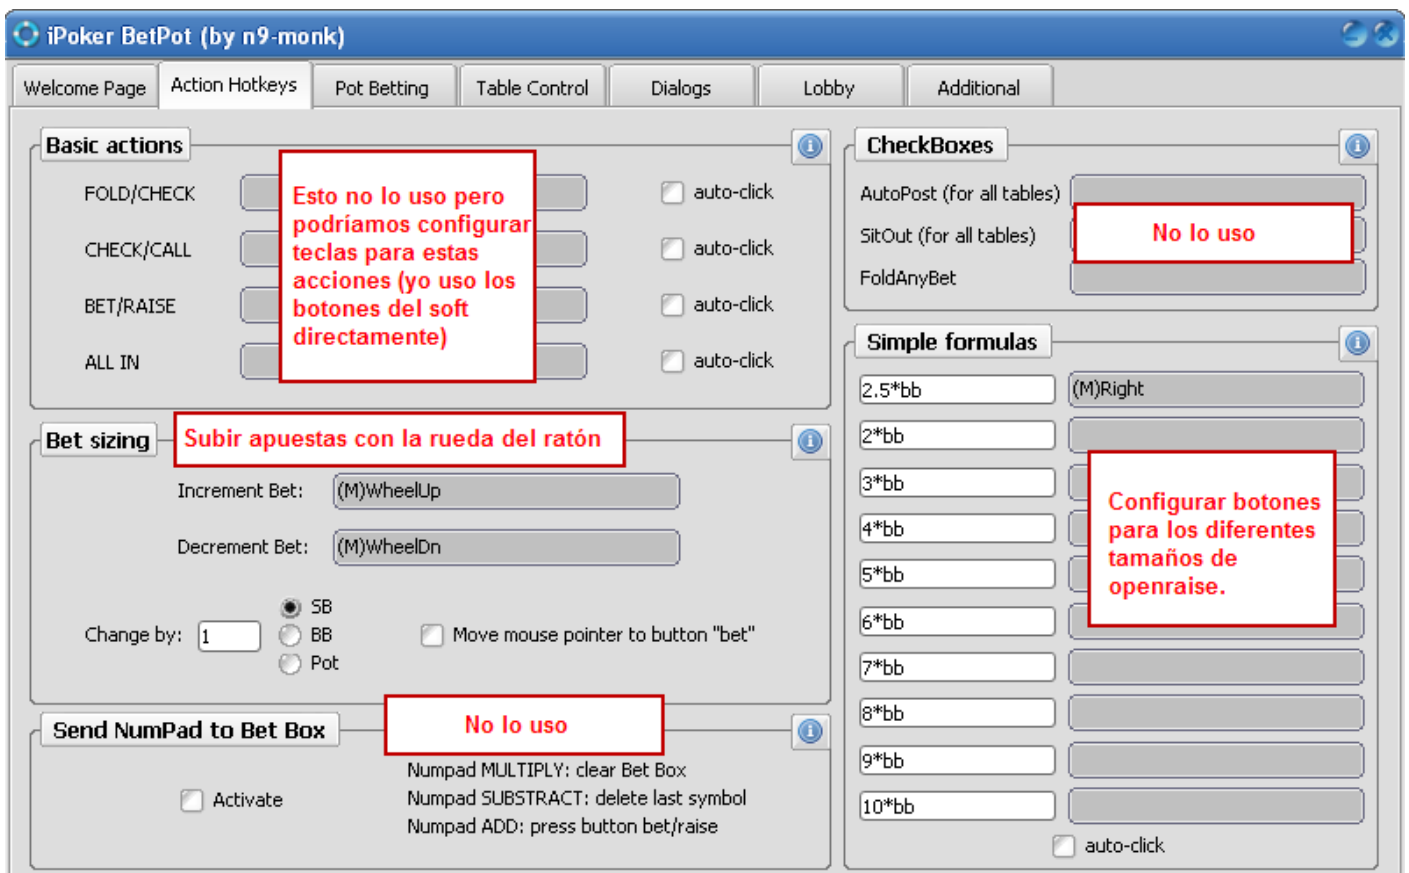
iPoker BetPot (by n9-monk)

Welcome Page | Action Hotkeys | Pot Betting | Table Control | Dialogs | Lobby | Additional

Basic actions

FOLD/CHECK
CHECK/CALL
BET/RAISE
ALL IN

Esto no lo uso pero podríamos configurar teclas para estas acciones (yo uso los botones del soft directamente)

auto-click
auto-click
auto-click
auto-click

Bet sizing

Subir apuestas con la rueda del ratón

Increment Bet: (M)WheelUp
Decrement Bet: (M)WheelDn

Change by: 1
SB
BB
Pot

Move mouse pointer to button "bet"

Send NumPad to Bet Box

No lo uso

Activate

Numpad MULTIPLY: clear Bet Box
Numpad SUBSTRACT: delete last symbol
Numpad ADD: press button bet/raise

CheckBoxes

AutoPost (for all tables)
SitOut (for all tables)
FoldAnyBet

No lo uso

Simple formulas

2.5*bb (M)Right
2*bb
3*bb
4*bb
5*bb
6*bb
7*bb
8*bb
9*bb
10*bb

Configurar botones para los diferentes tamaños de openraise.

auto-click